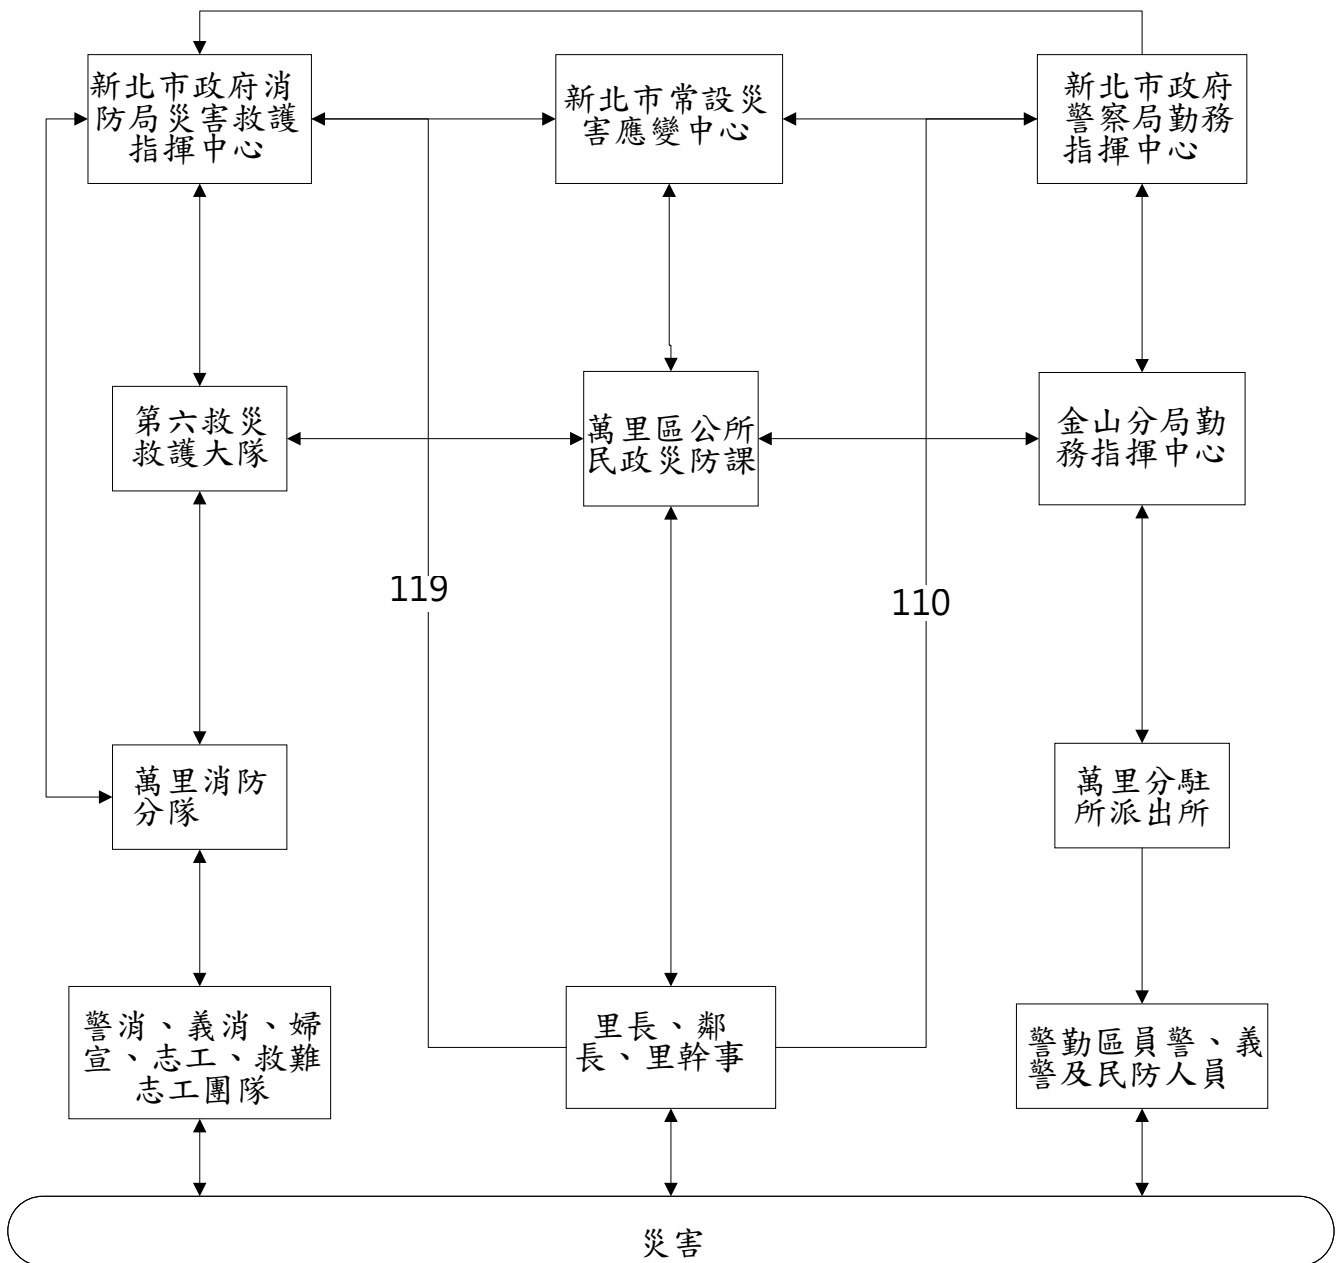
新北市政府消防局災害救護指揮中心

新北市常設災害應變中心

新北市政府警察局勤務指揮中心

第六救災救護大隊

萬里區公所民政災防課

金山分局勤務指揮中心

119

110

萬里消防分隊

萬里分駐所派出所

警消、義消、婦宣、志工、救難志工團隊

里長、鄰長、里幹事

警勤區員警、義警及民防人員

災害